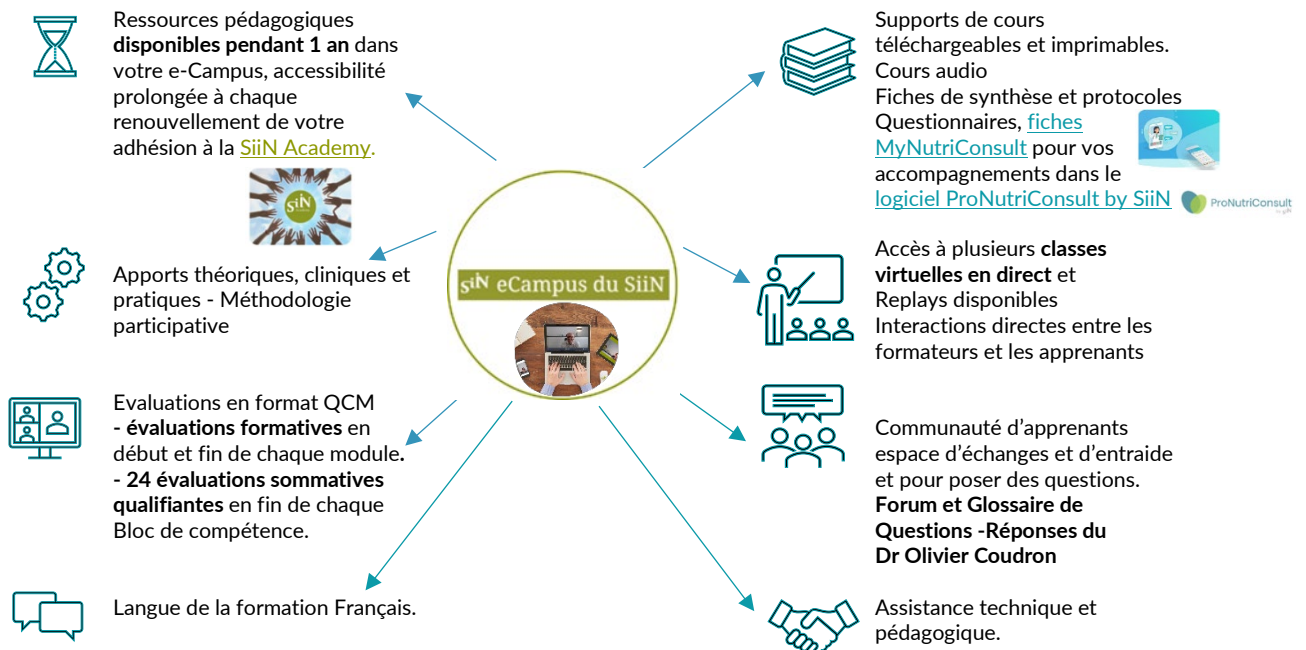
Ressources pédagogiques **disponibles pendant 1 an** dans votre e-Campus, accessibilité prolongée à chaque renouvellement de votre adhésion à la SiiN Academy.

SiiN

Apports théoriques, cliniques et pratiques - Méthodologie participative

Evaluations en format QCM
**- évaluations formatives** en début et fin de chaque module.
**- 24 évaluations sommatives qualifiantes** en fin de chaque Bloc de compétence.

Langue de la formation Français.

SiiN eCampus du SiiN

Supports de cours téléchargeables et imprimables.
Cours audio
Fiches de synthèse et protocoles
Questionnaires, fiches MyNutriConsult pour vos accompagnements dans le logiciel ProNutriConsult by SiiN

ProNutriConsult

Accès à plusieurs **classes virtuelles en direct** et
Replays disponibles
Interactions directes entre les formateurs et les apprenants

Communauté d'apprenants espace d'échanges et d'entraide et pour poser des questions.
**Forum et Glossaire de Questions -Réponses du Dr Olivier Coudron**

Assistance technique et pédagogique.